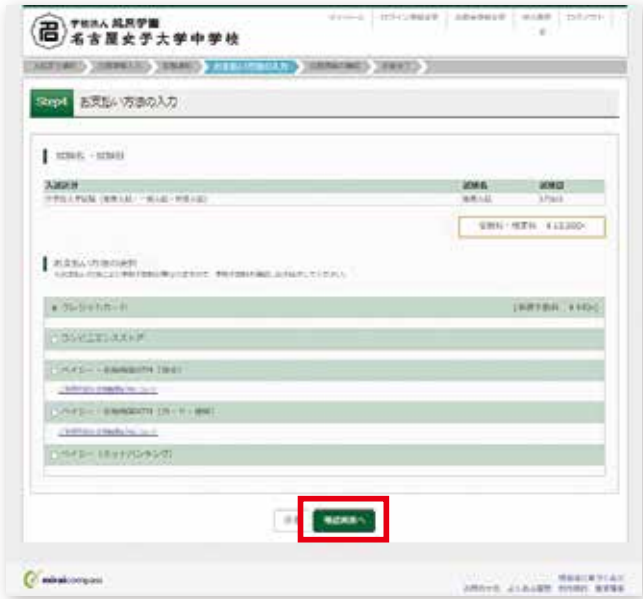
学校法人 越原学園
名古屋女子大学中学校

Step4 お支払い方法の入力

試験名・試験日

入試区分 | 試験名 | 試験日
中学校入学試験（推薦入試・一般入試・帰国入試） | 推薦入試 | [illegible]

受験料・手数料 ¥ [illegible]

お支払い方法の選択

クレジットカード | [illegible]

コンビニエンスストア

ペイジー・金融機関ATM（現金）

ペイジー・金融機関ATM（カード・通帳）

ペイジー（ネットバンキング）

戻る 確認画面へ

mirai compass